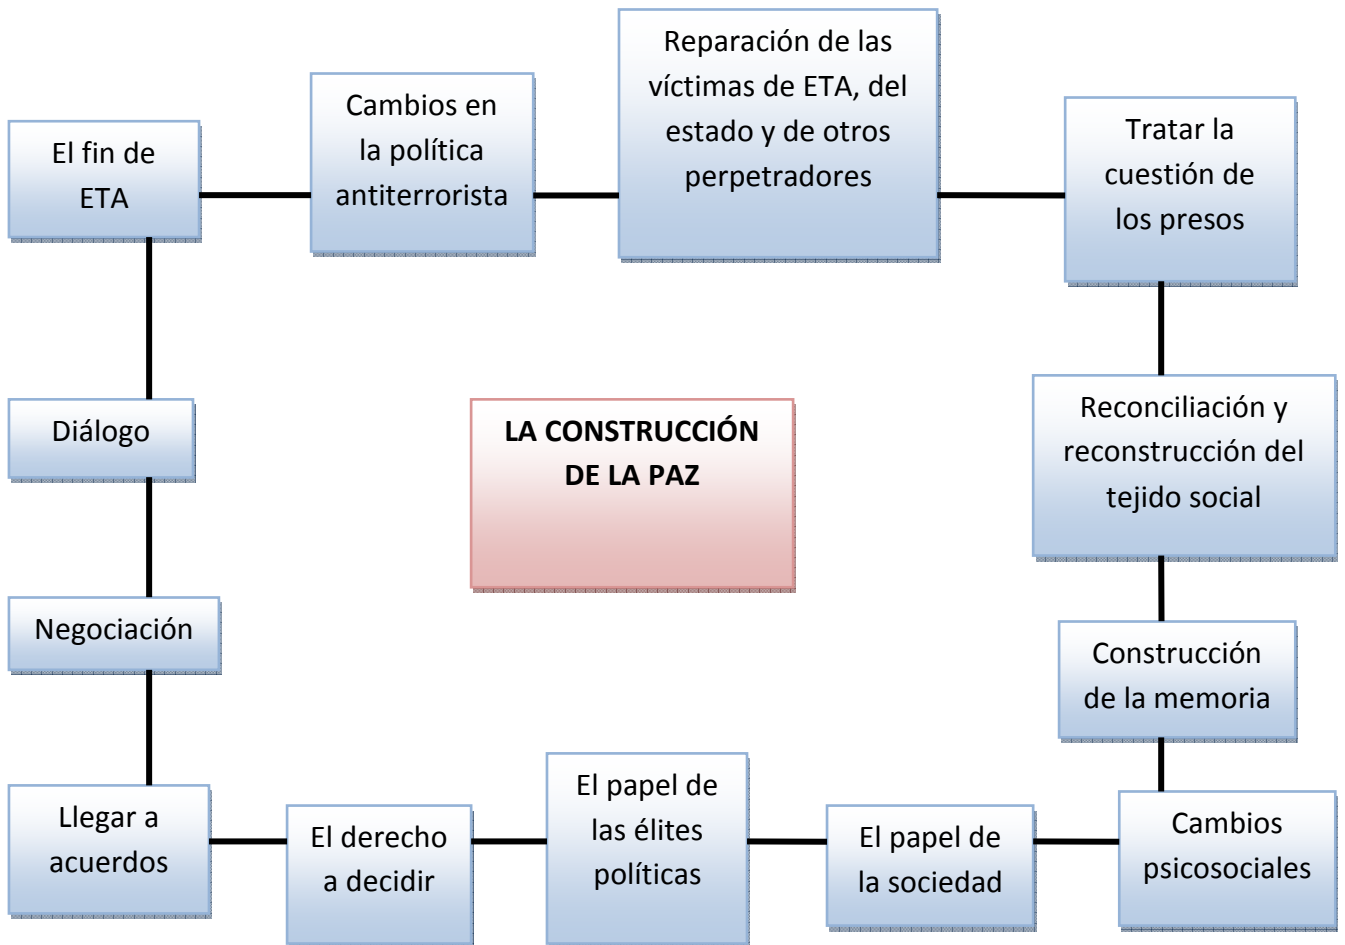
El fin de ETA

Cambios en la política antiterrorista

Reparación de las víctimas de ETA, del estado y de otros perpetradores

Tratar la cuestión de los presos

Diálogo

LA CONSTRUCCIÓN DE LA PAZ

Reconciliación y reconstrucción del tejido social

Negociación

Construcción de la memoria

Llegar a acuerdos

El derecho a decidir

El papel de las élites políticas

El papel de la sociedad

Cambios psicosociales